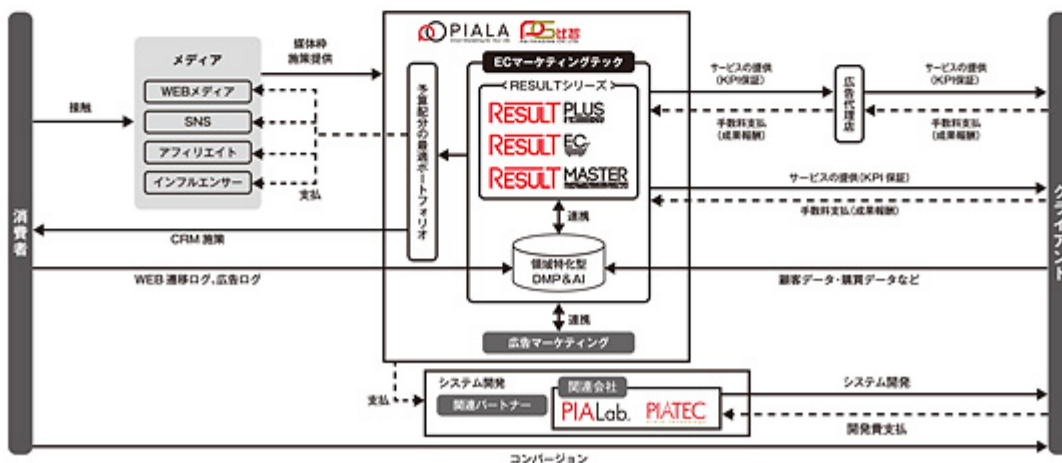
消費者

クライアント

メディア

WEBメディア

SNS

アフィリエイト

インフルエンサー

接触

媒体枠
施策提供

支払

CRM施策

WEB遷移ログ,広告ログ

PIALA

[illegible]

予算配分の最適ポートフォリオ

ECマーケティングテック

RESULTシリーズ

RESULT PLUS

RESULT EC

RESULT MASTER

連携

領域特化型
DMP&AI

連携

広告マーケティング

サービスの提供
(KPI保証)

手数料支払
(成果報酬)

広告代理店

サービスの提供
(KPI保証)

手数料支払
(成果報酬)

サービスの提供(KPI保証)

手数料支払(成果報酬)

顧客データ・購買データなど

支払

システム開発

関連パートナー

関連会社

PIALab.

PIATEC

システム開発

開発費支払

コンバージョン